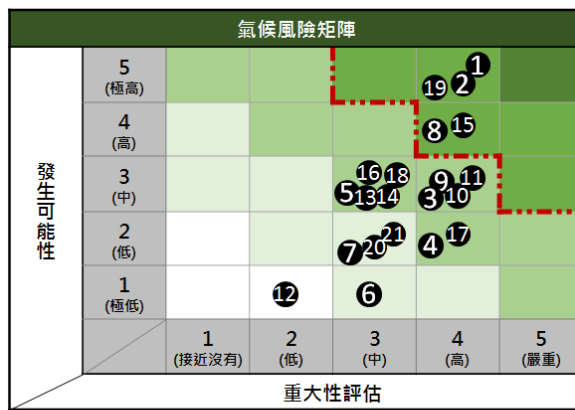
氣候風險矩陣

發生可能性

5
(極高)

4
(高)

3
(中)

2
(低)

1
(極低)

1
(接近沒有)

2
(低)

3
(中)

4
(高)

5
(嚴重)

重大性評估

| | 1 | 2 | 3 | 4 | 5 |
|---|---|---|---|---|---|
| 5 | | | | 1 19 2 | |
| 4 | | | | 8 15 | |
| 3 | | | 16 18 5 13 14 | 9 11 3 10 | |
| 2 | | | 21 7 20 | 4 17 | |
| 1 | | 12 | 6 | | |